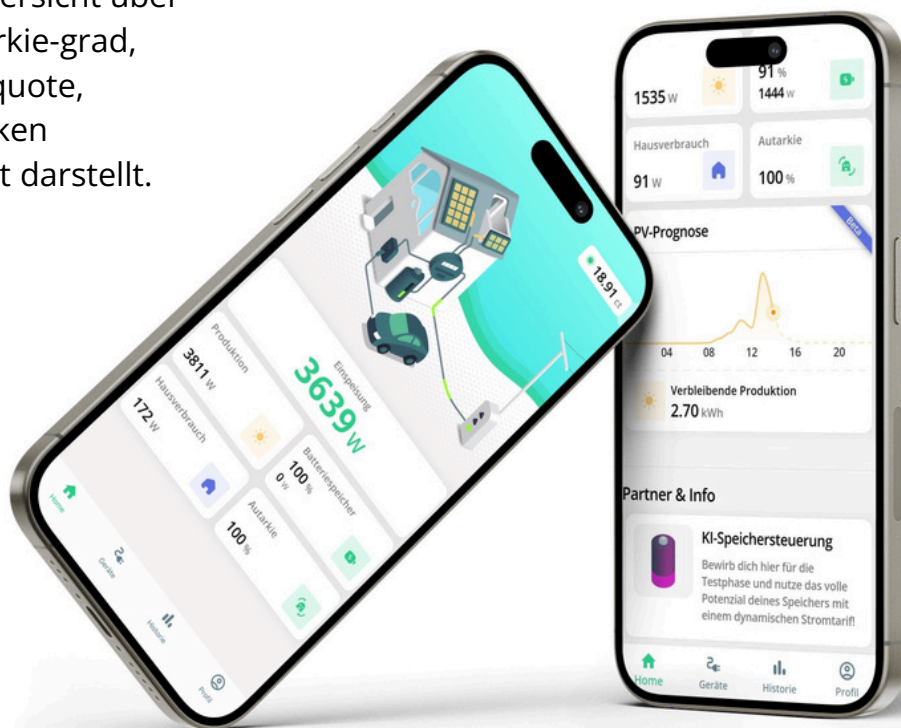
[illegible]rsicht über
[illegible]rkie-grad,
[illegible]quote,
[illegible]ken
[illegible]t darstellt.

18.91 ct

Einspeisung
3639 W

Produktion
3811 W

Hausverbrauch
172 W

Batteriespeicher
100 %
0 W

Autarkie
100 %

Home
Geräte
Historie
Profil

1535 W
91 %
1444 W

Hausverbrauch
91 W

Autarkie
100 %

PV-Prognose
Beta

04 08 12 16 20

Verbleibende Produktion
2.70 kWh

Partner & Info

KI-Speichersteuerung
Bewirb dich hier für die Testphase und nutze das volle Potenzial deines Speichers mit einem dynamischen Stromtarif!

Home
Geräte
Historie
Profil